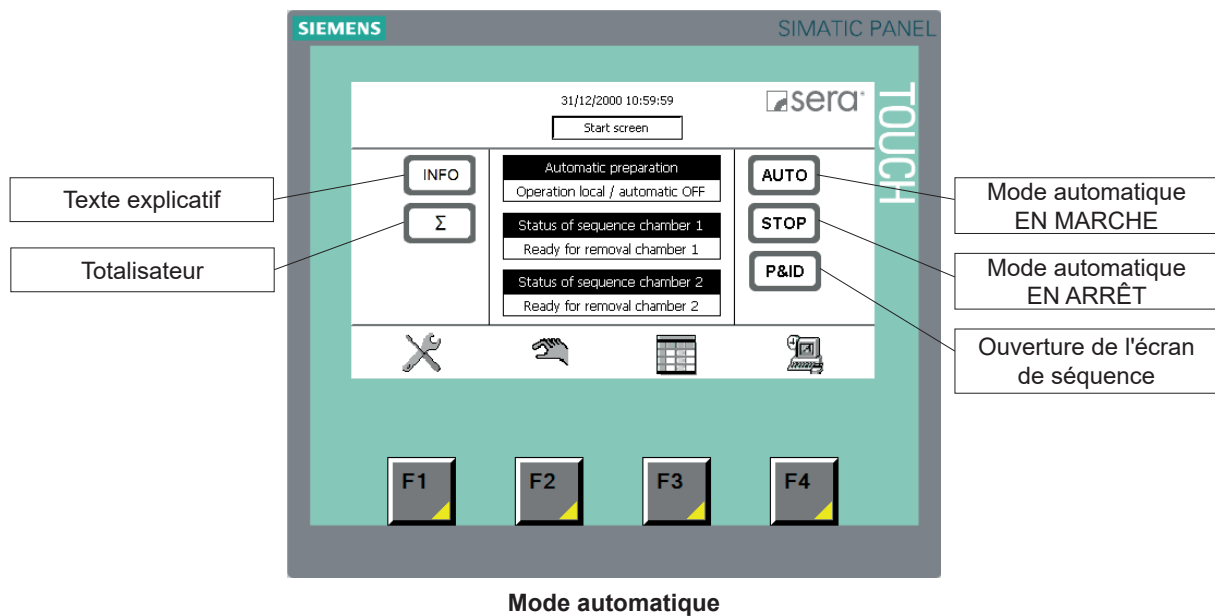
SIEMENS

SIMATIC PANEL

31/12/2000 10:59:59

Start screen

sera

TOUCH

INFO

Σ

Automatic preparation

Operation local / automatic OFF

Status of sequence chamber 1

Ready for removal chamber 1

Status of sequence chamber 2

Ready for removal chamber 2

AUTO

STOP

P&ID

Texte explicatif

Totalisateur

Mode automatique EN MARCHE

Mode automatique EN ARRÊT

Ouverture de l'écran de séquence

F1

F2

F3

F4

Mode automatique